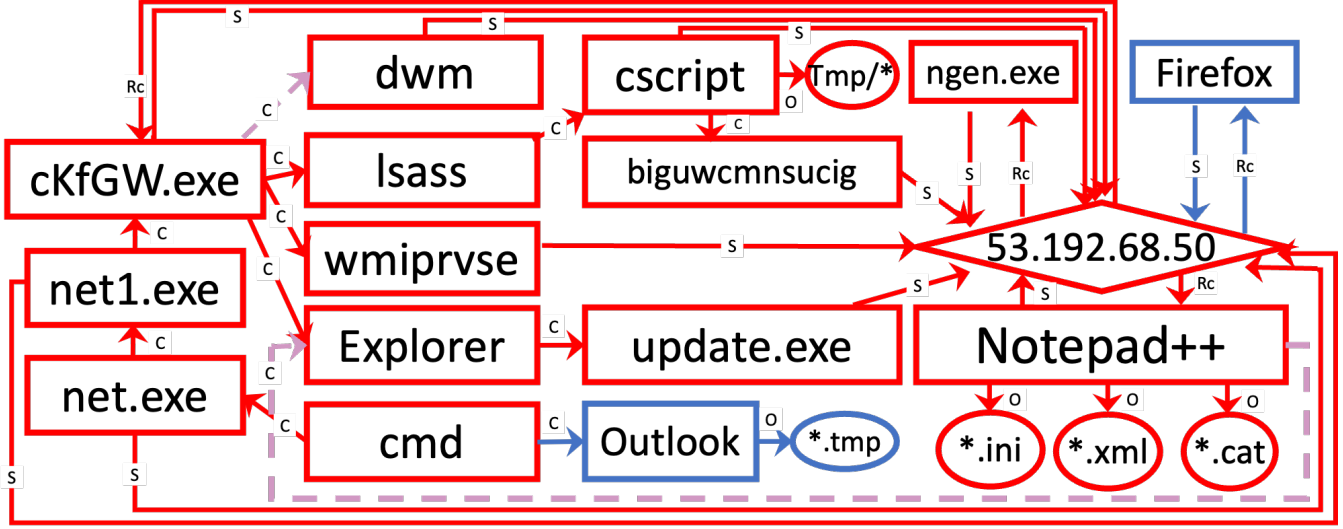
S
S
S
Rc
dwm
cscript
Tmp/*
ngen.exe
Firefox
C
O
C
C
cKfGW.exe
lsass
biguwcmnsucig
S
Rc
S
Rc
C
C
S
S
wmiprvse
S
53.192.68.50
C
net1.exe
S
S
Rc
C
Explorer
C
update.exe
Notepad++
C
C
O
O
O
net.exe
C
cmd
C
Outlook
O
*.tmp
*.ini
*.xml
*.cat
S
S